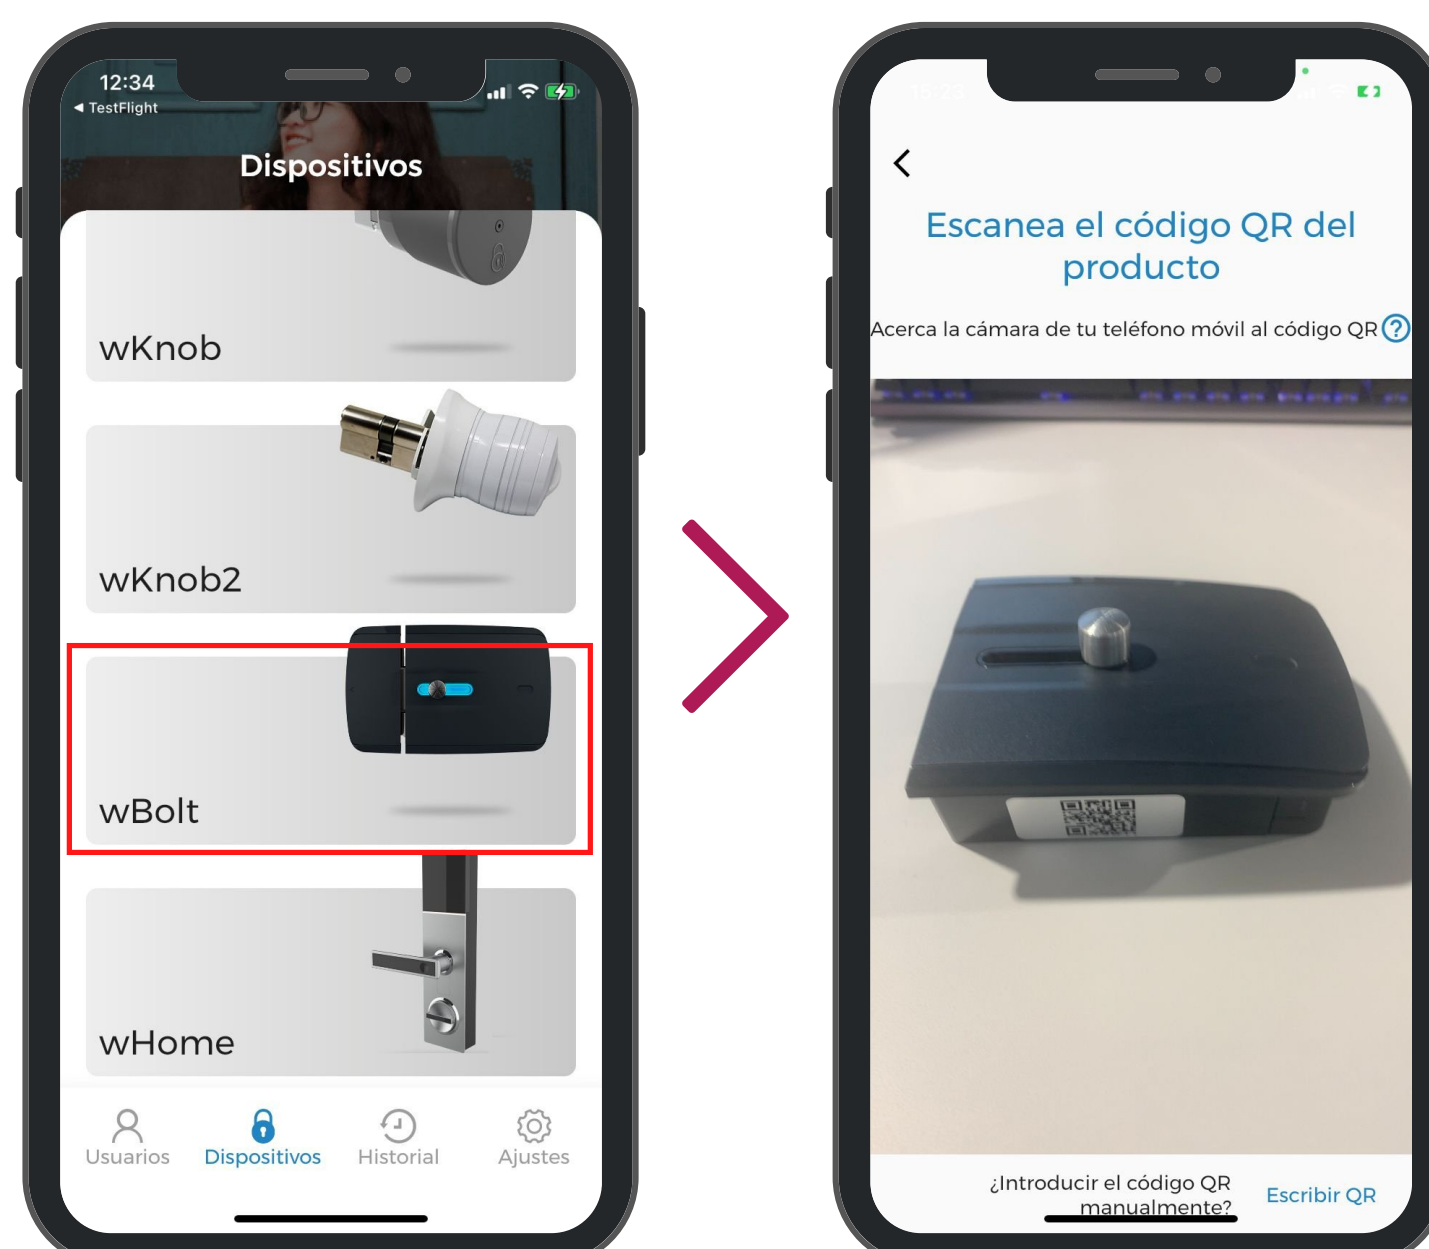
12:34
◀ TestFlight

Dispositivos

wKnob

wKnob2

wBolt

wHome

Usuarios Dispositivos Historial Ajustes

Escanea el código QR del producto

Acerca la cámara de tu teléfono móvil al código QR

¿Introducir el código QR manualmente?

Escribir QR